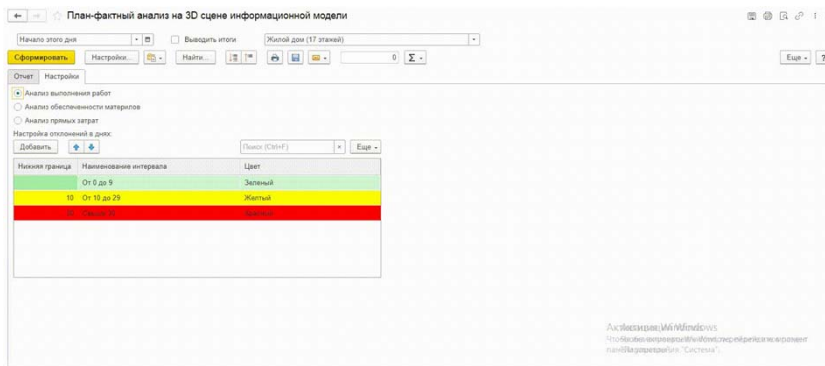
План-фактный анализ на 3D сцене информационной модели

Начало этого дня
Выводить итоги
Жилой дом (17 этажей)
Сформировать
Настройки...
Найти...
0
Еще
?

Отчет
Настройки

Анализ выполнения работ
Анализ обеспеченности материлов
Анализ прямых затрат
Настройка отклонений в днях:
Добавить
Поиск (Ctrl+F)
×
Еще

| Нижняя граница | Наименование интервала | Цвет |
|---|---|---|
| | От 0 до 9 | Зеленый |
| 10 | От 10 до 29 | Желтый |
| 30 | Свыше 29 | Красный |

Активация Windows
Чтобы активировать Windows, перейдите в раздел "Система".